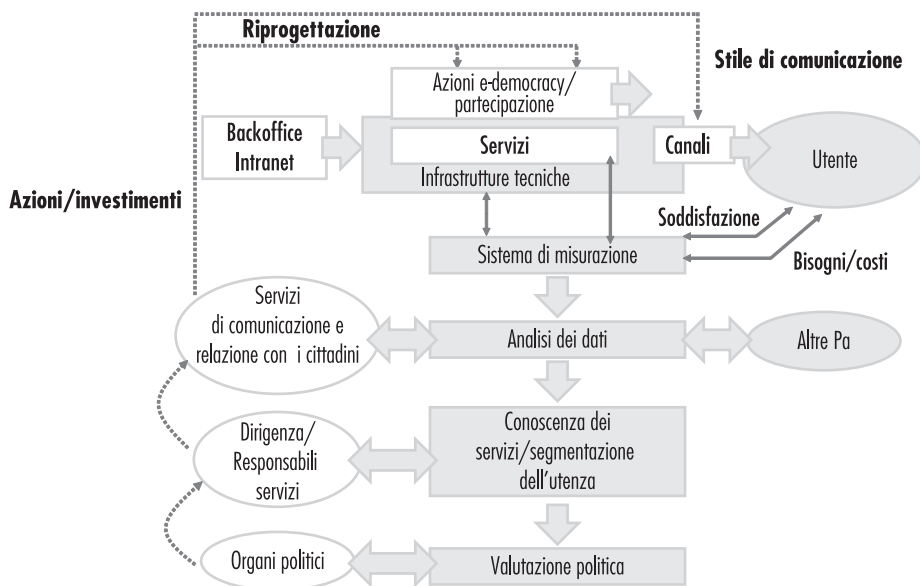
Riprogettazione

Stile di comunicazione

Azioni e-democracy/ partecipazione

Backoffice Intranet

Servizi

Infrastrutture tecniche

Canali

Utente

Azioni/investimenti

Soddisfazione

Sistema di misurazione

Bisogni/costi

Servizi di comunicazione e relazione con i cittadini

Analisi dei dati

Altre Pa

Dirigenza/ Responsabili servizi

Conoscenza dei servizi/segmentazione dell'utenza

Organi politici

Valutazione politica